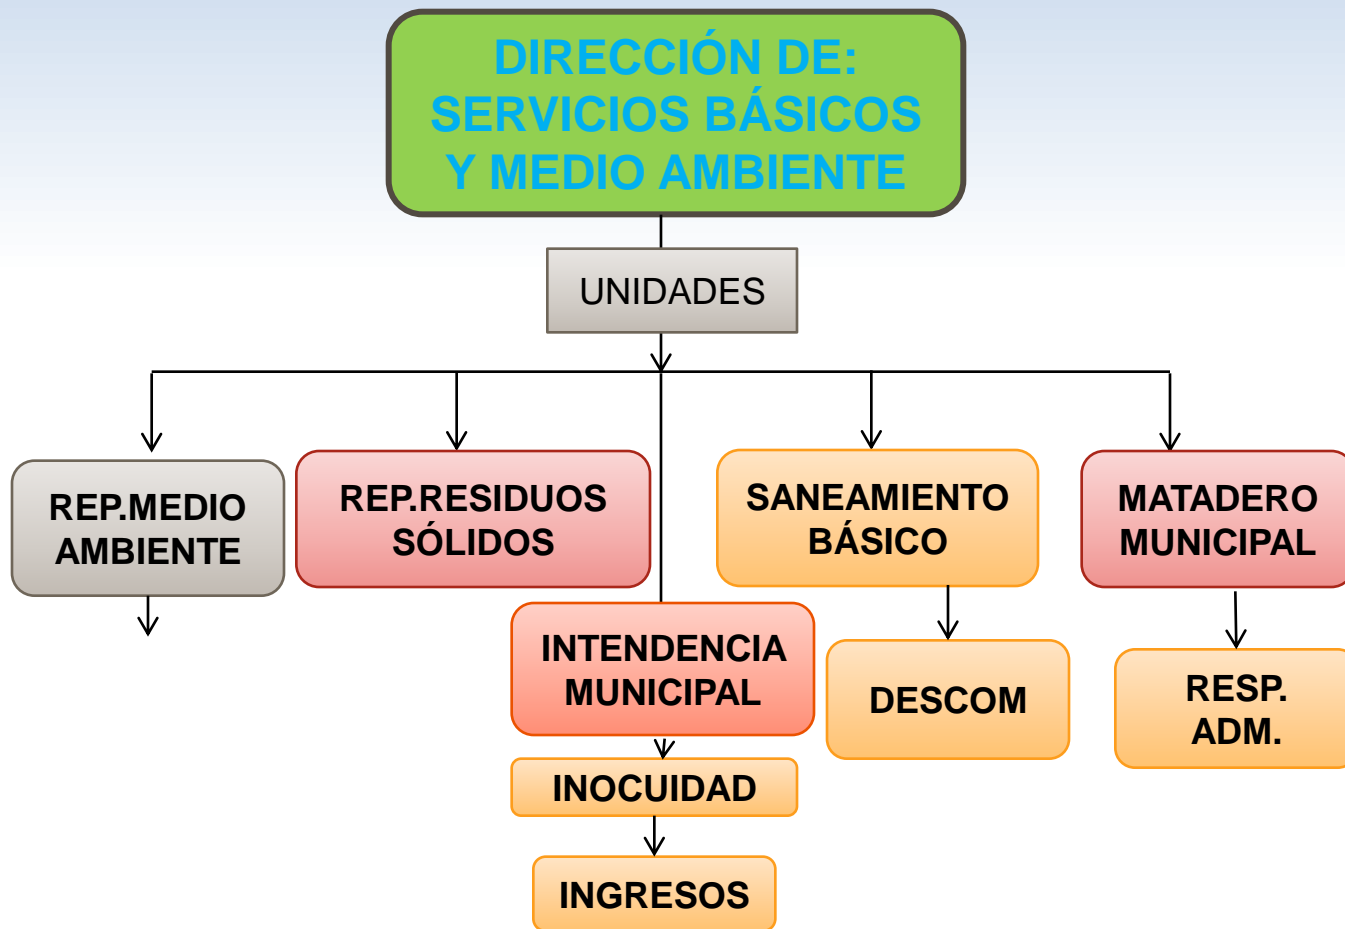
DIRECCIÓN DE:
SERVICIOS BÁSICOS
Y MEDIO AMBIENTE

UNIDADES

REP.MEDIO AMBIENTE

REP.RESIDUOS SÓLIDOS

SANEAMIENTO BÁSICO

MATADERO MUNICIPAL

INTENDENCIA MUNICIPAL

DESCOM

RESP. ADM.

INOCUIDAD

INGRESOS